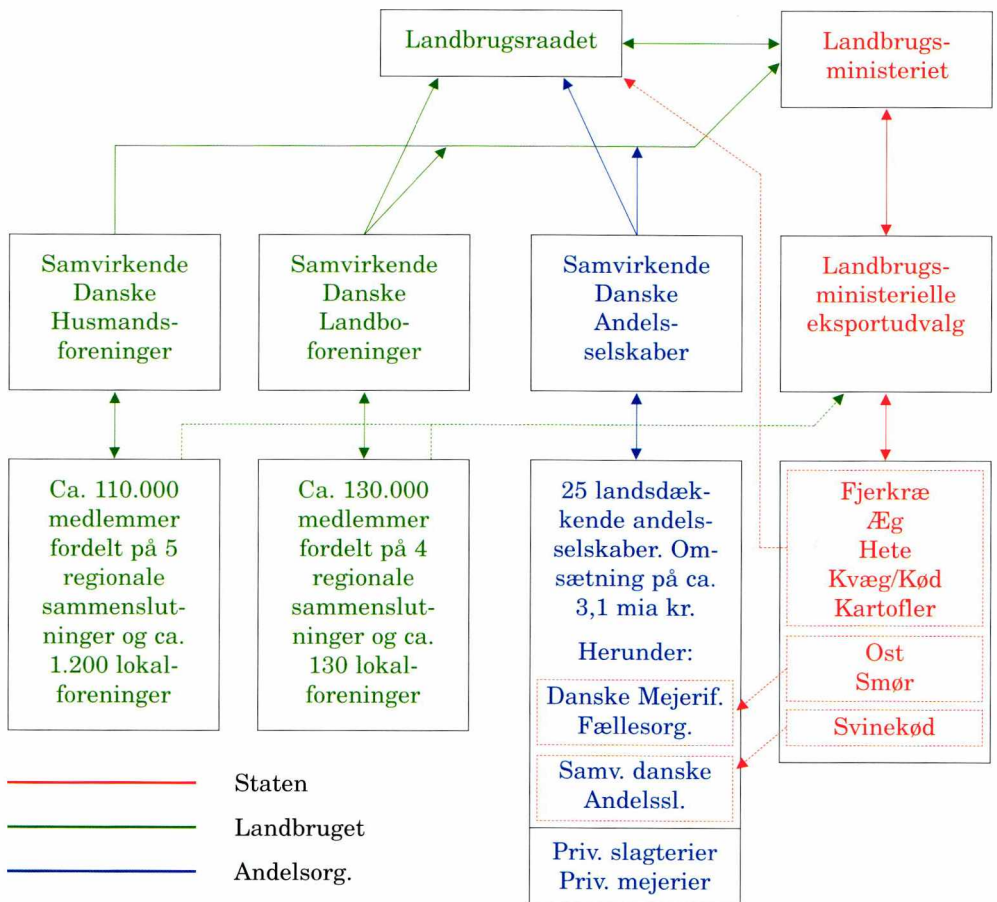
Landbrugsraadet

Landbrugsministeriet

Samvirkende Danske Husmandsforeninger

Samvirkende Danske Landboforeninger

Samvirkende Danske Andelsselskaber

Landbrugsministerielle eksportudvalg

Ca. 110.000 medlemmer fordelt på 5 regionale sammenslutninger og ca. 1.200 lokalforeninger

Ca. 130.000 medlemmer fordelt på 4 regionale sammenslutninger og ca. 130 lokalforeninger

25 landsdækkende andelsselskaber. Omsætning på ca. 3,1 mia kr.

Herunder:

Danske Mejerif. Fællesorg.

Samv. danske Andelssl.

Priv. slagterier
Priv. mejerier

Fjerkræ
Æg
Hete
Kvæg/Kød
Kartofler

Ost
Smør

Svinekød

Staten

Landbruget

Andelsorg.